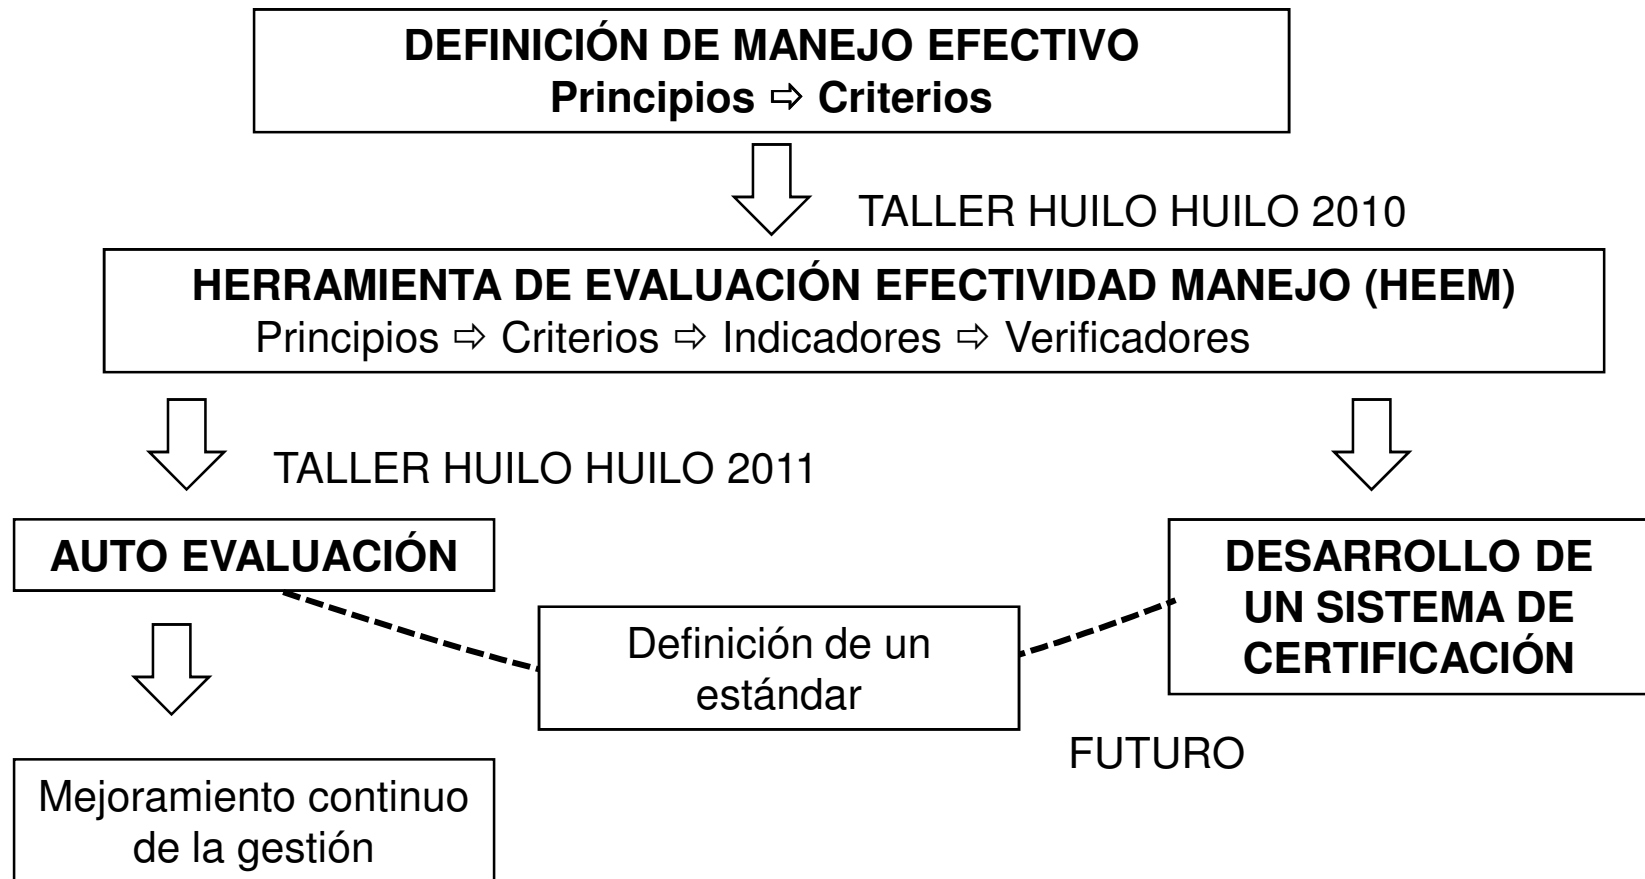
DEFINICIÓN DE MANEJO EFECTIVO
Principios ⇨ Criterios

TALLER HUILO HUILO 2010

HERRAMIENTA DE EVALUACIÓN EFECTIVIDAD MANEJO (HEEM)
Principios ⇨ Criterios ⇨ Indicadores ⇨ Verificadores

TALLER HUILO HUILO 2011

AUTO EVALUACIÓN

DESARROLLO DE UN SISTEMA DE CERTIFICACIÓN

Definición de un estándar

FUTURO

Mejoramiento continuo de la gestión